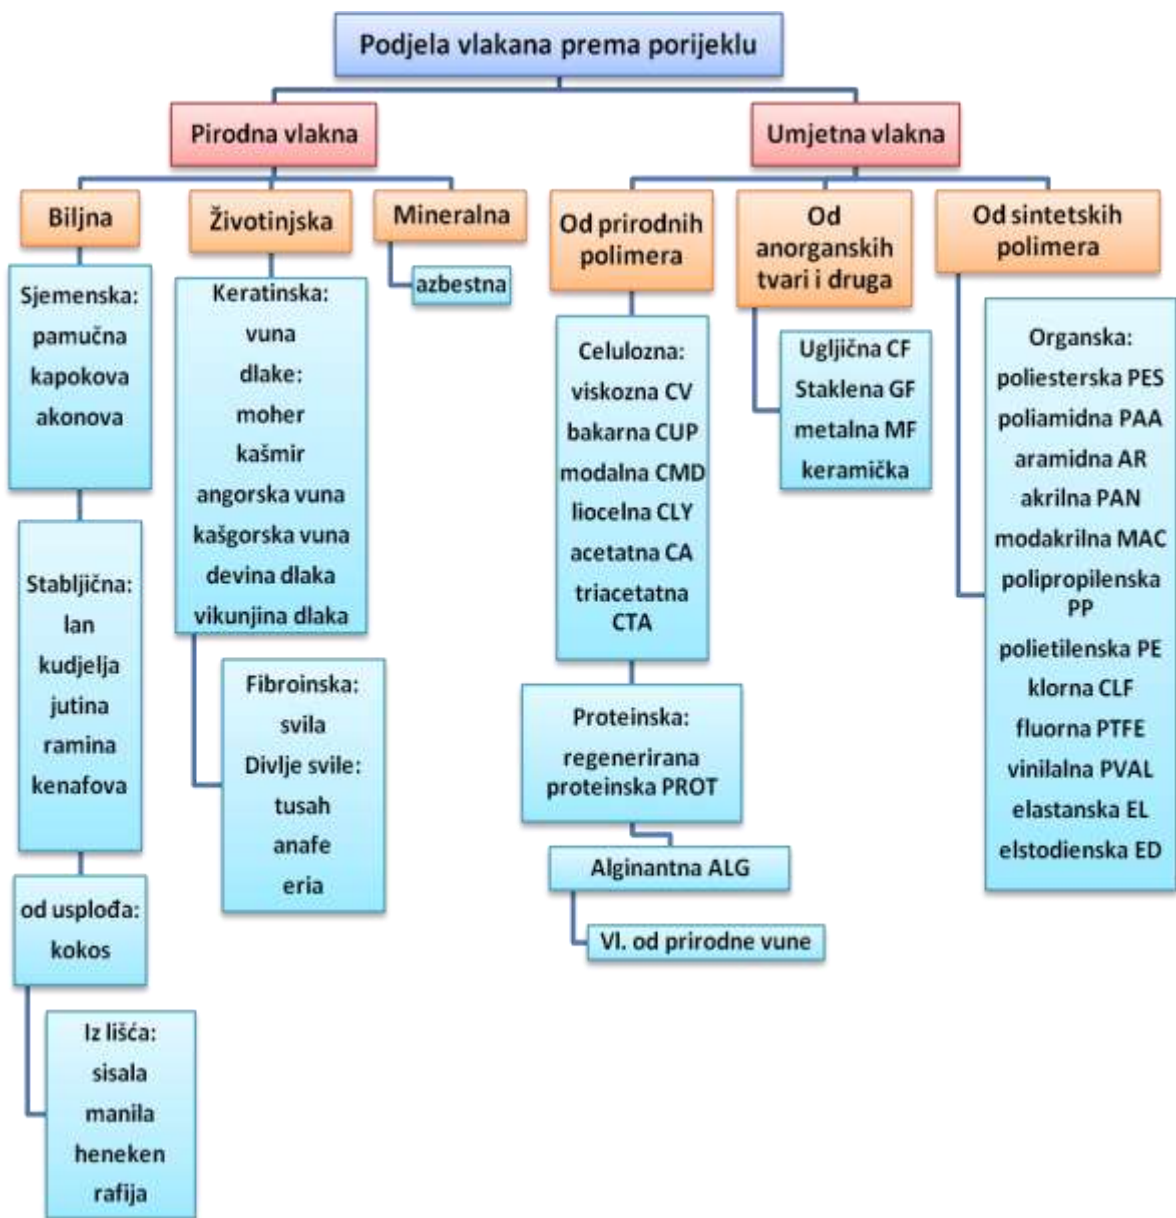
Podjela vlakana prema porijeklu

Pirodna vlakna

Umjetna vlakna

Biljna

Životinjska

Mineralna

Od prirodnih polimera

Od anorganskih tvari i druga

Od sintetskih polimera

Sjemenska:
pamučna
kapokova
akonova

Stabljična:
lan
kudjelja
jutina
ramina
kenafova

od usplođa:
kokos

Iz lišća:
sisala
manila
heneken
rafija

Keratinska:
vuna
dlake:
moher
kašmir
angorska vuna
kašgorska vuna
devina dlaka
vikunjina dlaka

Fibroinska:
svila
Divlje svile:
tusah
anafe
eria

azbestna

Celulozna:
viskozna CV
bakarna CUP
modalna CMD
liocelna CLY
acetatna CA
triacetatna CTA

Proteinska:
regenerirana proteinska PROT

Alginantna ALG

Vl. od prirodne vune

Ugljična CF
Staklena GF
metalna MF
keramička

Organska:
poliesterska PES
poliamidna PAA
aramidna AR
akrilna PAN
modakrilna MAC
polipropilenska PP
polietilenska PE
klorna CLF
fluorna PTFE
vinilalna PVAL
elastanska EL
elstodienska ED